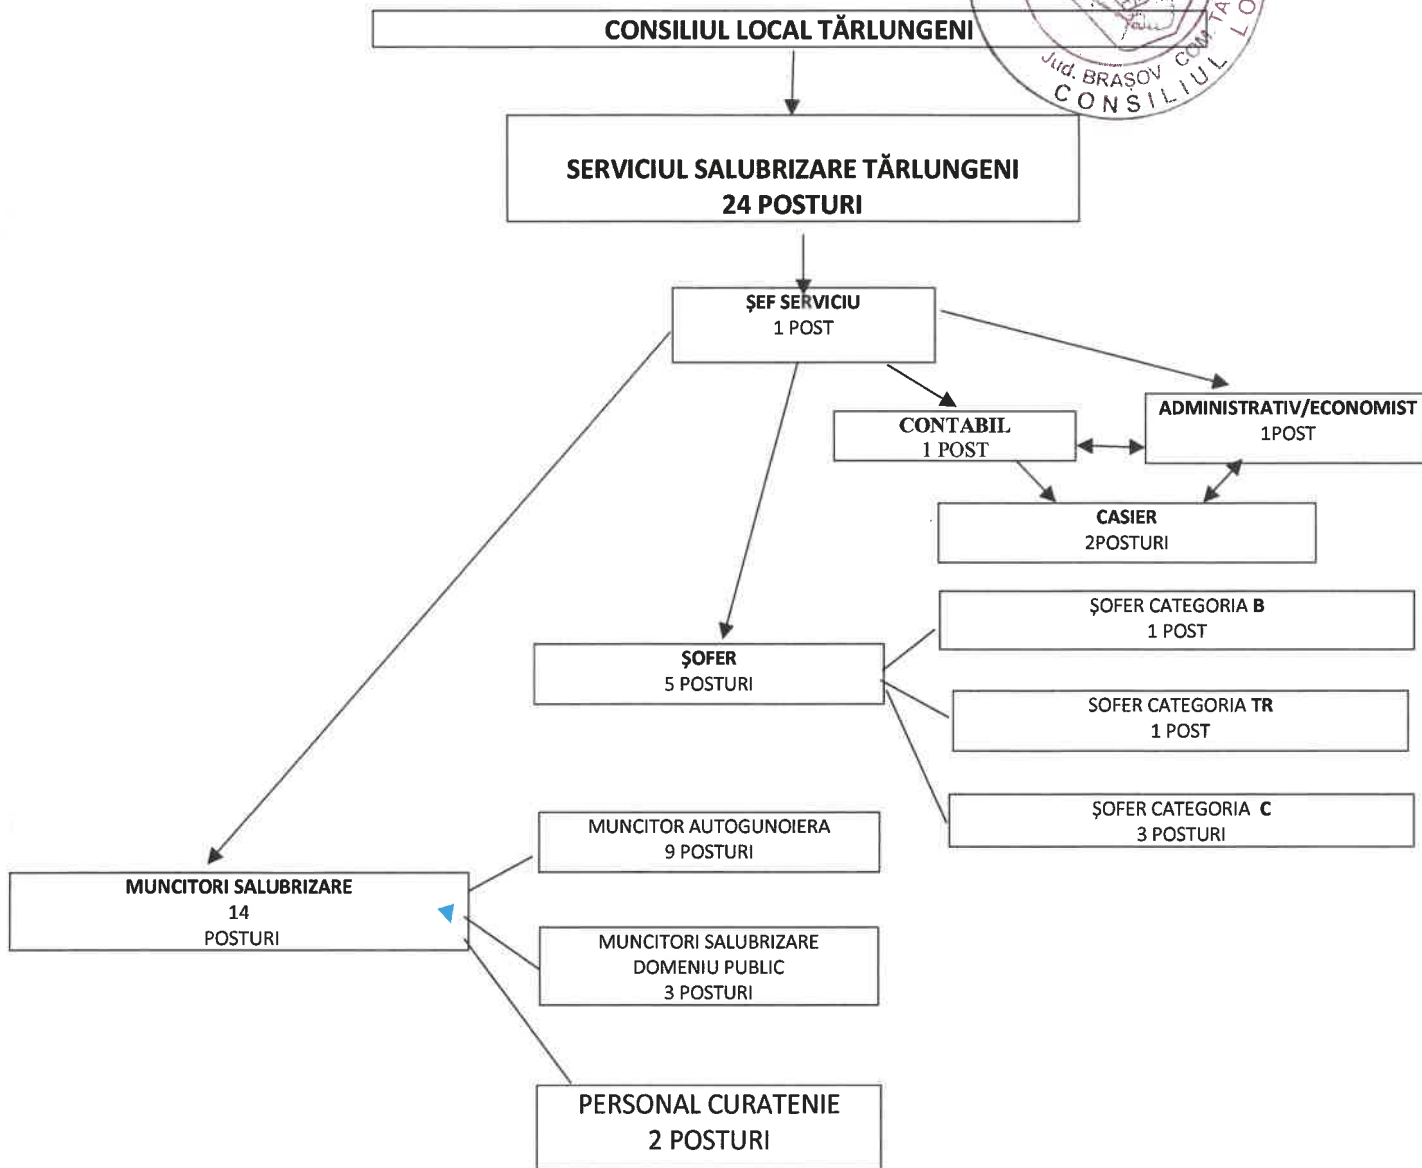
CONSILIUL LOCAL TĂRLUNGENI

Jud. BRAŞOV COM. TA
CONSILIUL LO

SERVICIUL SALUBRIZARE TĂRLUNGENI
24 POSTURI

ŞEF SERVICIU
1 POST

CONTABIL
1 POST

ADMINISTRATIV/ECONOMIST
1POST

CASIER
2POSTURI

ŞOFER CATEGORIA B
1 POST

ŞOFER
5 POSTURI

SOFER CATEGORIA TR
1 POST

ŞOFER CATEGORIA C
3 POSTURI

MUNCITOR AUTOGUNOIERA
9 POSTURI

MUNCITORI SALUBRIZARE
14
POSTURI

MUNCITORI SALUBRIZARE
DOMENIU PUBLIC
3 POSTURI

PERSONAL CURATENIE
2 POSTURI